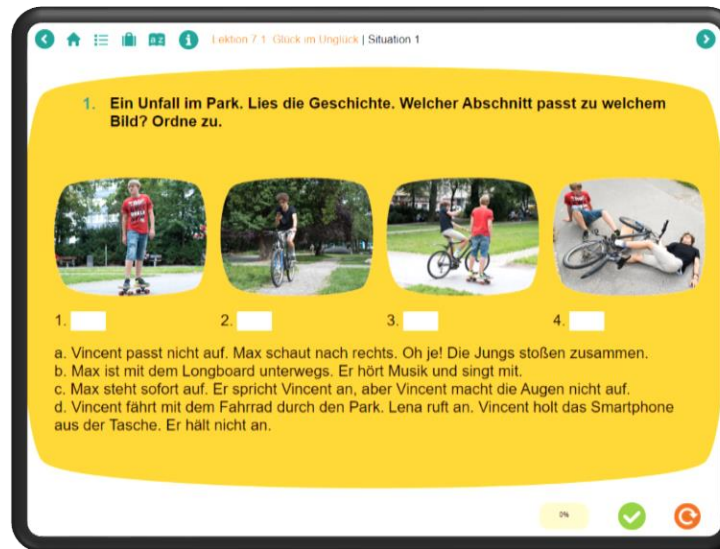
A2 Lektion 7.1: Glück im Unglück | Situation 1

1. Ein Unfall im Park. Lies die Geschichte. Welcher Abschnitt passt zu welchem Bild? Ordne zu.

1. 2. 3. 4.

a. Vincent passt nicht auf. Max schaut nach rechts. Oh je! Die Jungs stoßen zusammen.
b. Max ist mit dem Longboard unterwegs. Er hört Musik und singt mit.
c. Max steht sofort auf. Er spricht Vincent an, aber Vincent macht die Augen nicht auf.
d. Vincent fährt mit dem Fahrrad durch den Park. Lena ruft an. Vincent holt das Smartphone aus der Tasche. Er hält nicht an.

0%